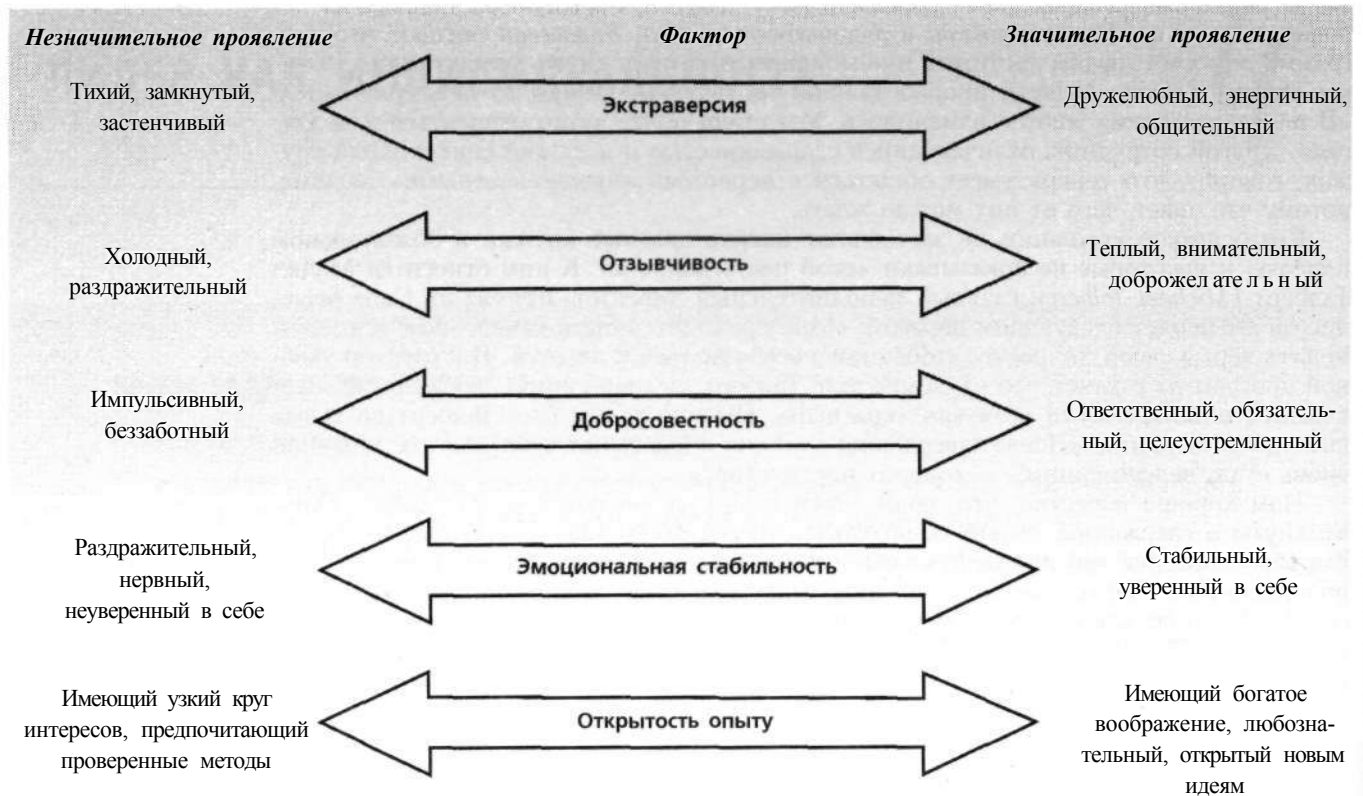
Незначительное проявление | Фактор | Значительное проявление

Тихий, замкнутый, застенчивый | Экстраверсия | Дружелюбный, энергичный, общительный

Холодный, раздражительный | Отзывчивость | Теплый, внимательный, доброжелательный

Импульсивный, беззаботный | Добросовестность | Ответственный, обязательный, целеустремленный

Раздражительный, нервный, неуверенный в себе | Эмоциональная стабильность | Стабильный, уверенный в себе

Имеющий узкий круг интересов, предпочитающий проверенные методы | Открытость опыту | Имеющий богатое воображение, любознательный, открытый новым идеям